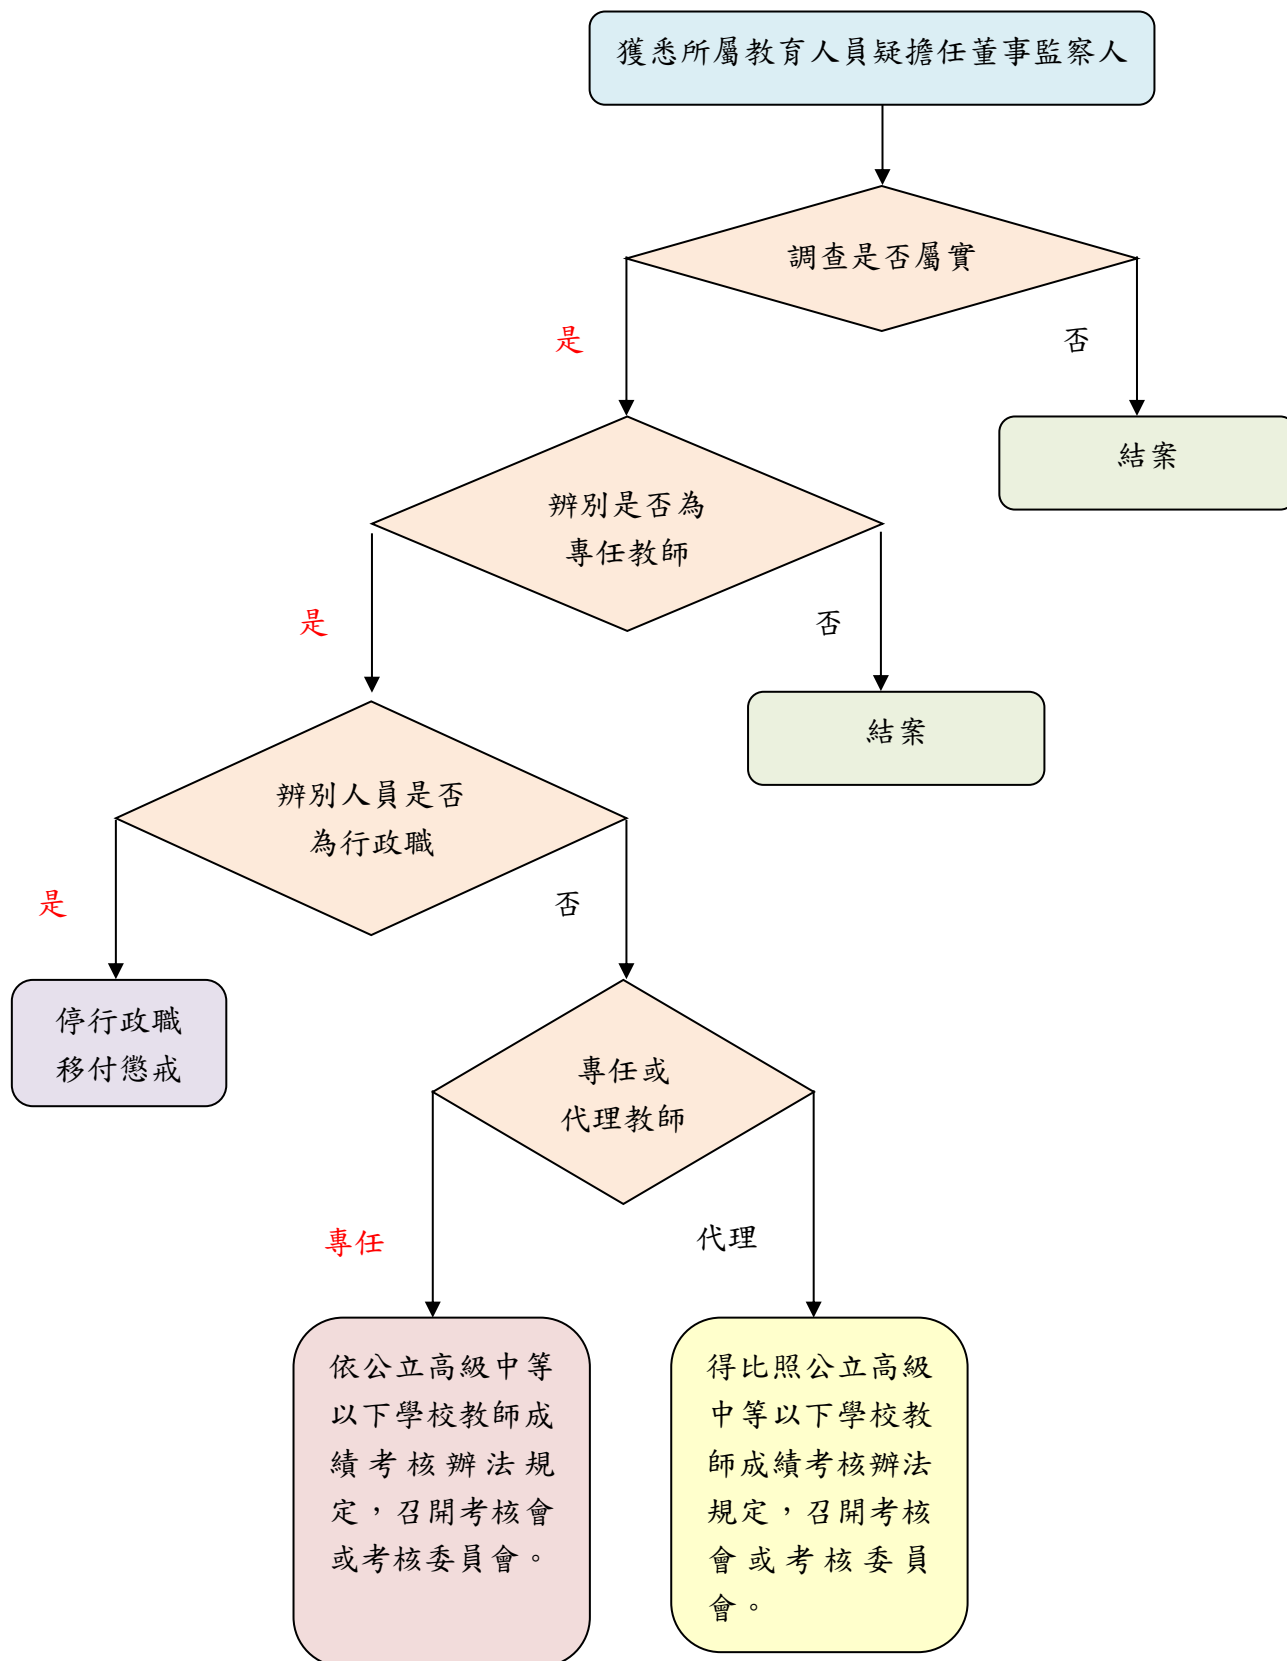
獲悉所屬教育人員疑擔任董事監察人

調查是否屬實

是

否

結案

辨別是否為專任教師

是

否

結案

辨別人員是否為行政職

是

否

停行政職移付懲戒

專任或代理教師

專任

代理

依公立高級中等以下學校教師成績考核辦法規定，召開考核會或考核委員會。

得比照公立高級中等以下學校教師成績考核辦法規定，召開考核會或考核委員會。